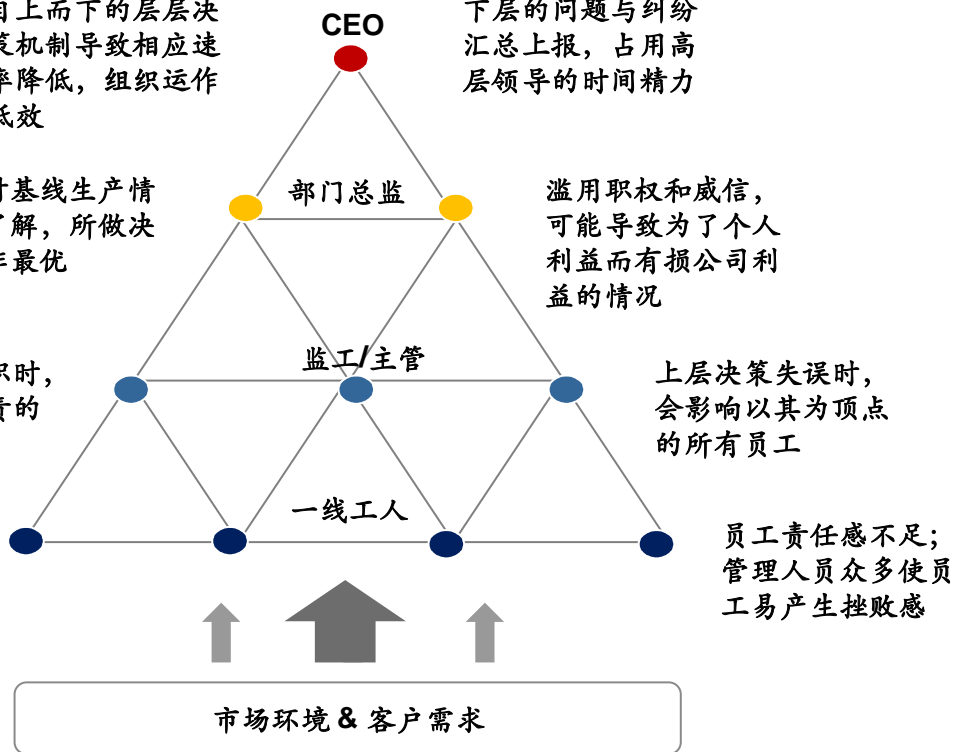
自上而下的层层决策机制导致相应速率降低，组织运作低效

CEO

下层的问题与纠纷汇总上报，占用高层领导的时间精力

寸基线生产情了解，所做决非最优

部门总监

滥用职权和威信，可能导致为了个人利益而有损公司利益的情况

只时，责的

监工/主管

上层决策失误时，会影响以其为顶点的所有员工

一线工人

员工责任感不足；管理人员众多使员工易产生挫败感

市场环境 & 客户需求